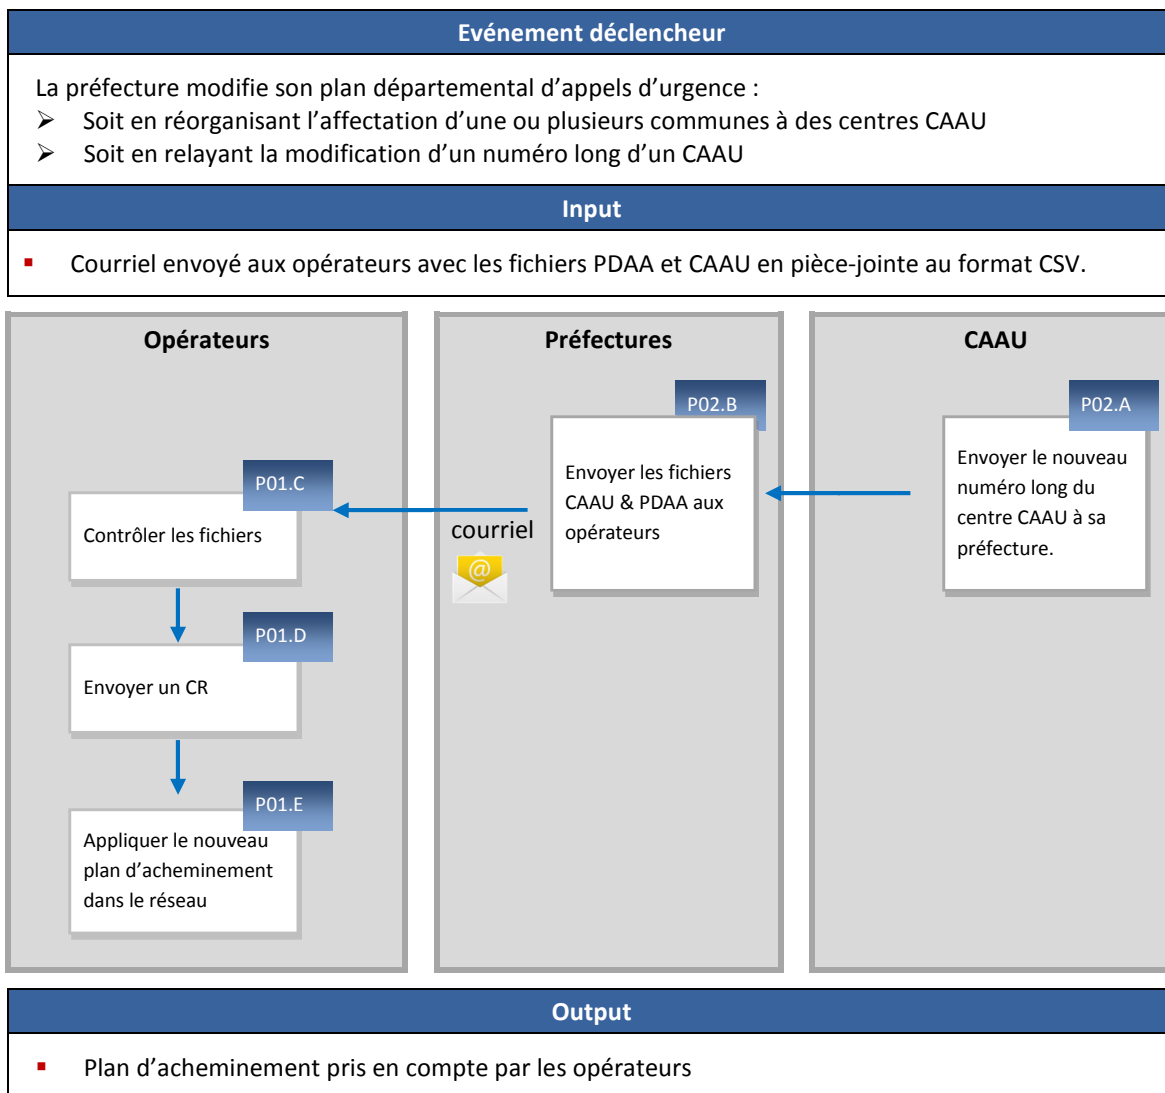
Evénement déclencheur

La préfecture modifie son plan départemental d'appels d'urgence :
➢ Soit en réorganisant l'affectation d'une ou plusieurs communes à des centres CAAU
➢ Soit en relayant la modification d'un numéro long d'un CAAU

Input

▪ Courriel envoyé aux opérateurs avec les fichiers PDAA et CAAU en pièce-jointe au format CSV.

Opérateurs

P01.C
Contrôler les fichiers

P01.D
Envoyer un CR

P01.E
Appliquer le nouveau plan d'acheminement dans le réseau

Préfectures

P02.B
Envoyer les fichiers CAAU & PDAA aux opérateurs

courriel

CAAU

P02.A
Envoyer le nouveau numéro long du centre CAAU à sa préfecture.

Output

▪ Plan d'acheminement pris en compte par les opérateurs